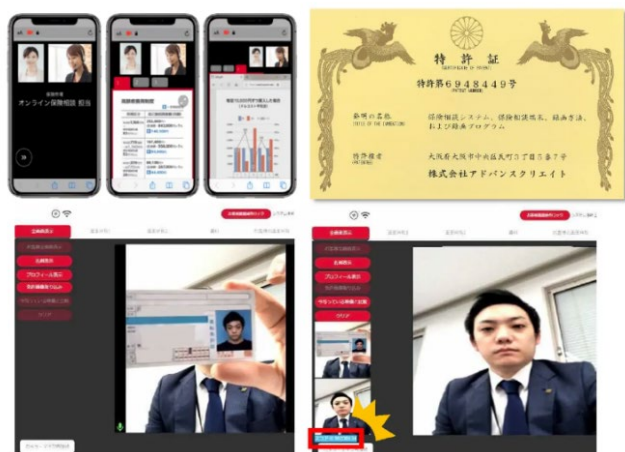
オンライン保険相談 担当

特許証

CERTIFICATE OF PATENT

特許第6948449号

PATENT NUMBER

発明の名称
TITLE OF THE INVENTION

保険相談システム、保険相談端末、組み合法、およびその他プログラム

特許権者
PATENTEE

大阪府大阪市中央区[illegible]

株式会社アドバンスクリエイト

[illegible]

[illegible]

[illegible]

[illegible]